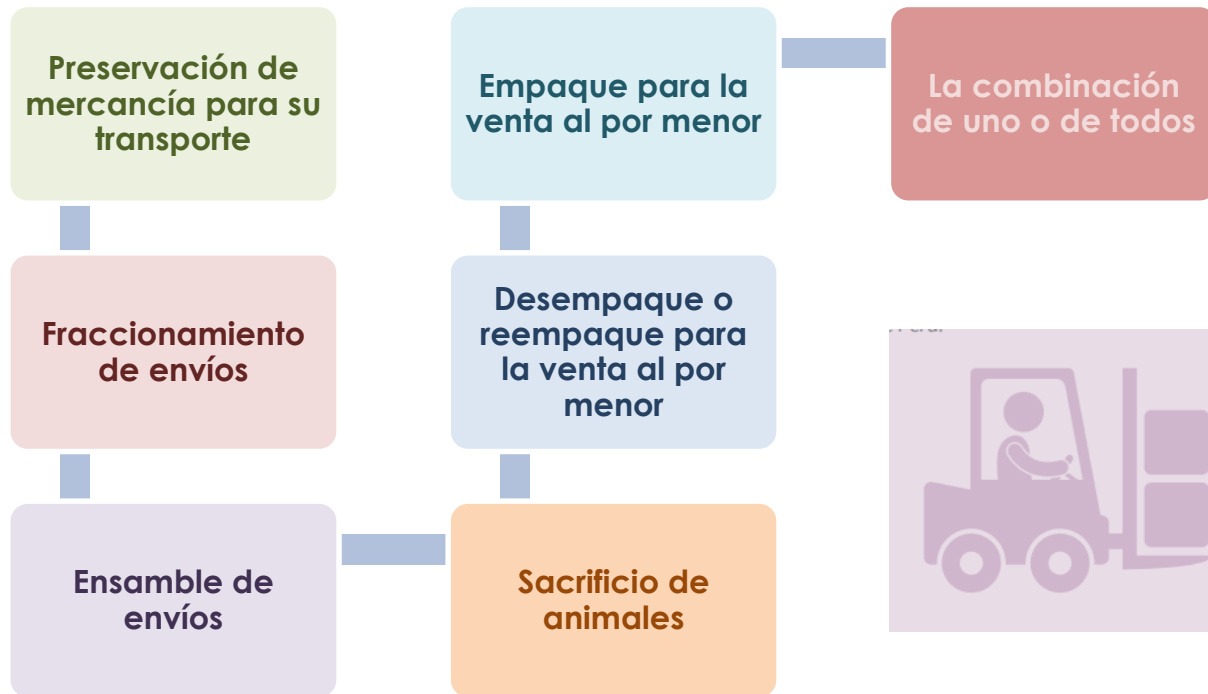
Preservación de mercancía para su transporte

Fraccionamiento de envíos

Ensamble de envíos

Sacrificio de animales

Desempaque o reempaque para la venta al por menor

Empaque para la venta al por menor

La combinación de uno o de todos

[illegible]